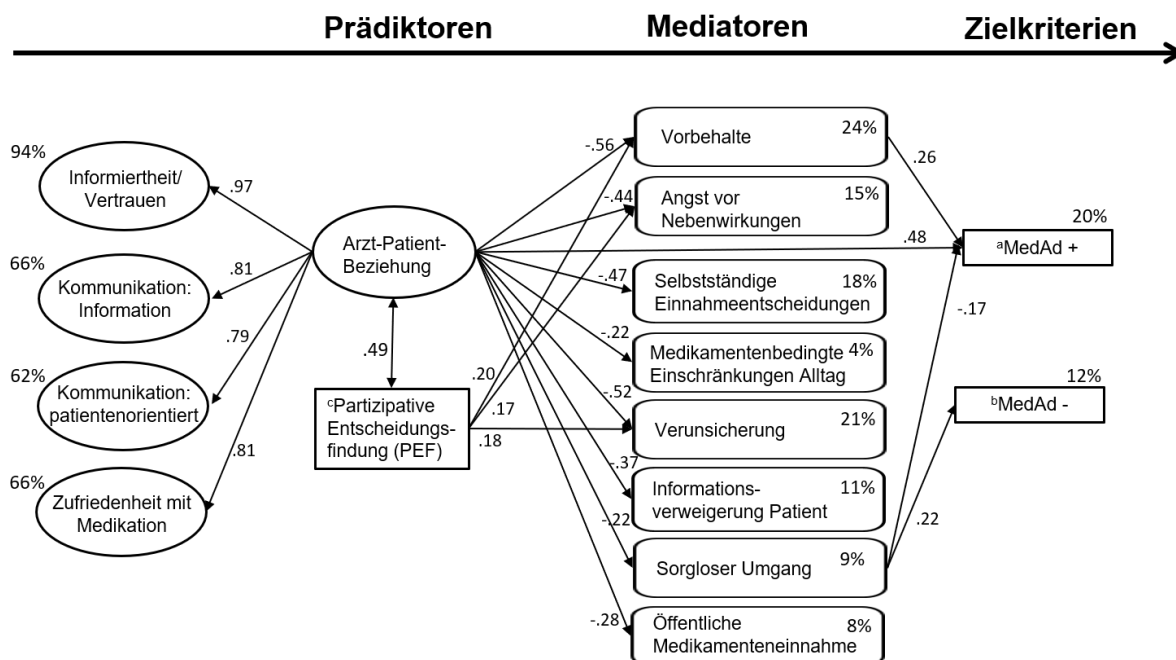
Prädiktoren Mediatoren Zielkriterien

94%
Informiertheit/ Vertrauen
.97

66%
Kommunikation: Information
.81

62%
Kommunikation: patientenorientiert
.79

66%
Zufriedenheit mit Medikation
.81

Arzt-Patient-Beziehung

.49

$^c$Partizipative Entscheidungsfindung (PEF)

.20
.17
.18

-.56
Vorbehalte 24%

-.44
Angst vor Nebenwirkungen 15%

-.47
Selbstständige Einnahmeentscheidungen 18%

-.22
Medikamentenbedingte Einschränkungen Alltag 4%

-.52
Verunsicherung 21%

-.37
Informationsverweigerung Patient 11%

-.22
Sorgloser Umgang 9%

-.28
Öffentliche Medikamenteneinnahme 8%

.26
.48
20%
$^a$MedAd +

-.17

12%
$^b$MedAd -

.22